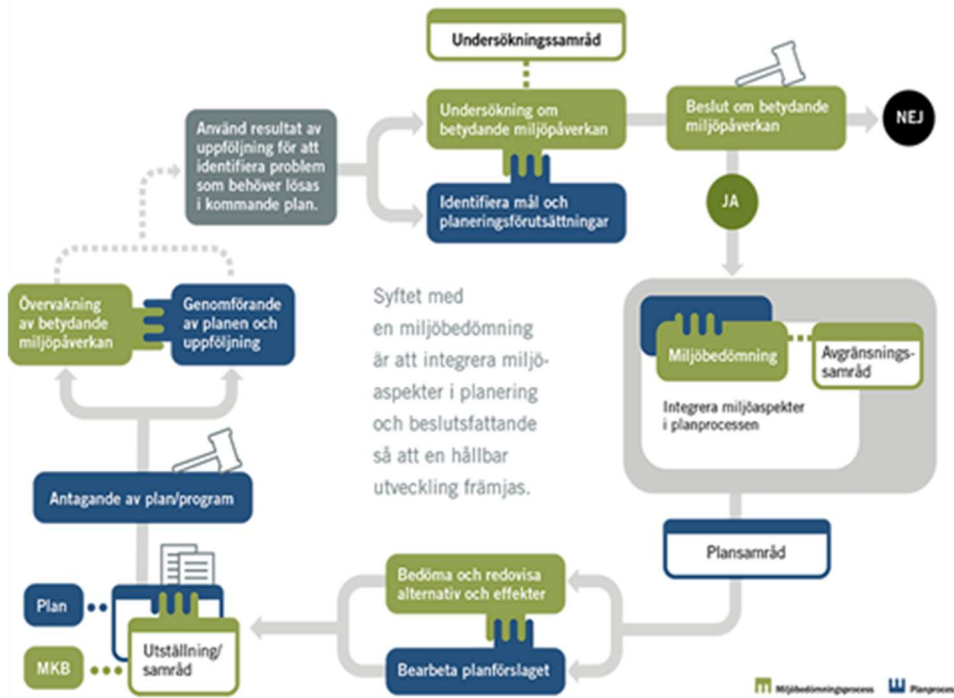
Undersökningssamråd

Undersökning om betydande miljöpåverkan

Identifiera mål och planeringsförutsättningar

Beslut om betydande miljöpåverkan

NEJ

JA

Använd resultat av uppföljning för att identifiera problem som behöver lösas i kommande plan.

Övervakning av betydande miljöpåverkan

Genomförande av planen och uppföljning

Syftet med en miljöbedömning är att integrera miljöaspekter i planering och beslutsfattande så att en hållbar utveckling främjas.

Miljöbedömning

Avgränsningssamråd

Integrera miljöaspekter i planprocessen

Plansamråd

Antagande av plan/program

Bedöma och redovisa alternativ och effekter

Bearbeta planförslaget

Plan

MKB

Utställning/ samråd

Miljöbedömningsprocess

Planprocess